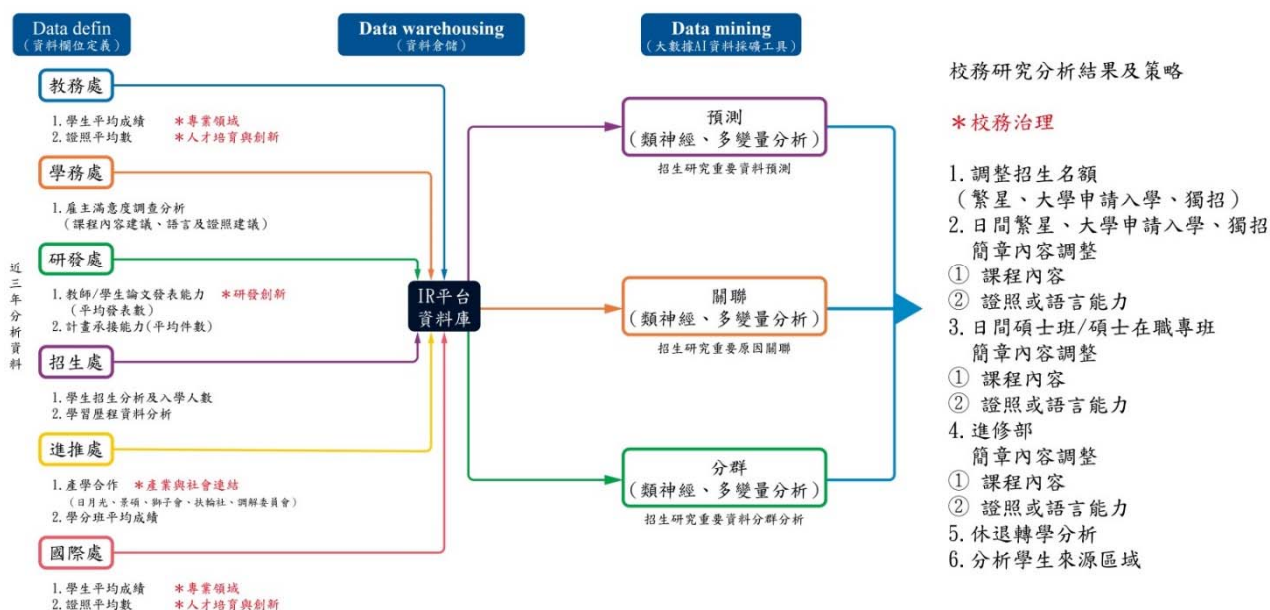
Data defin
(資料欄位定義)

Data warehousing
(資料倉儲)

Data mining
(大數據AI資料採礦工具)

近三年分析資料

教務處
1.學生平均成績 ＊專業領域
2.證照平均數 ＊人才培育與創新

學務處
1.雇主滿意度調查分析
(課程內容建議、語言及證照建議)

研發處
1.教師/學生論文發表能力 ＊研發創新
(平均發表數)
2.計畫承接能力(平均件數)

招生處
1.學生招生分析及入學人數
2.學習歷程資料分析

進推處
1.產學合作 ＊產業與社會連結
(日月光、景碩、獅子會、扶輪社、調解委員會)
2.學分班平均成績

國際處
1.學生平均成績 ＊專業領域
2.證照平均數 ＊人才培育與創新

IR平台
資料庫

預測
(類神經、多變量分析)
招生研究重要資料預測

關聯
(類神經、多變量分析)
招生研究重要原因關聯

分群
(類神經、多變量分析)
招生研究重要資料分群分析

校務研究分析結果及策略

＊校務治理

1.調整招生名額
(繁星、大學申請入學、獨招)
2.日間繁星、大學申請入學、獨招
簡章內容調整
① 課程內容
② 證照或語言能力
3.日間碩士班/碩士在職專班
簡章內容調整
① 課程內容
② 證照或語言能力
4.進修部
簡章內容調整
① 課程內容
② 證照或語言能力
5.休退轉學分析
6.分析學生來源區域